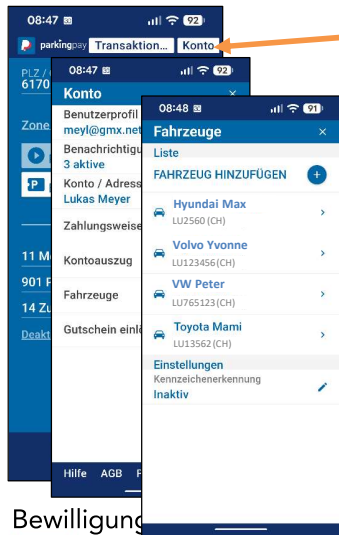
08:47
92
parkingpay Transaktion... Konto
PLZ /
6170
Zone
P
11 M
901 F
14 Zu
Deakt

08:47
92
Konto
×
Benutzerprofil
meyl@gmx.net
Benachrichtigu
3 aktive
Konto / Adress
Lukas Meyer
Zahlungsweise
Kontoauszug
Fahrzeuge
Gutschein einl
Hilfe AGB F

08:48
91
Fahrzeuge
×
Liste
FAHRZEUG HINZUFÜGEN
+
Hyundai Max
LU2560 (CH)
Volvo Yvonne
LU123456 (CH)
VW Peter
LU765123 (CH)
Toyota Mami
LU13562 (CH)
Einstellungen
Kennzeichenerkennung
Inaktiv

Bewilligung